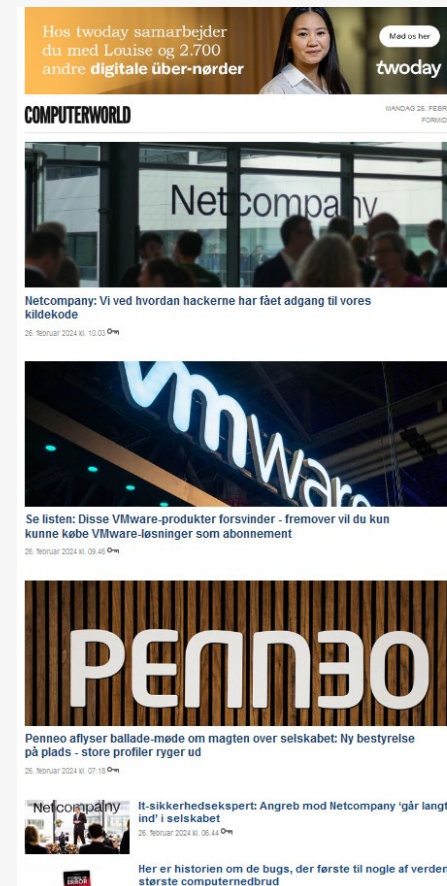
Hos twoday samarbejder du med Louise og 2.700 andre **digitale über-nørder**

Mød os her

twoday

COMPUTERWORLD

MANDAG 26. FEBR

FORMID

Netcompany

Netcompany: Vi ved hvordan hackerne har fået adgang til vores kildekode

26. februar 2024 kl. 10:03

vmware

Se listen: Disse VMware-produkter forsvinder - fremover vil du kun kunne købe VMware-løsninger som abonnement

26. februar 2024 kl. 09:46

PENNEO

Penneo aflyser ballade-møde om magten over selskabet: Ny bestyrelse på plads - store profiler ryger ud

26. februar 2024 kl. 07:18

Netcompany

It-sikkerhedsekspert: Angreb mod Netcompany 'går langt ind' i selskabet

26. februar 2024 kl. 06:44

Her er historien om de bugs, der førte til nogle af verden største computernedbrud